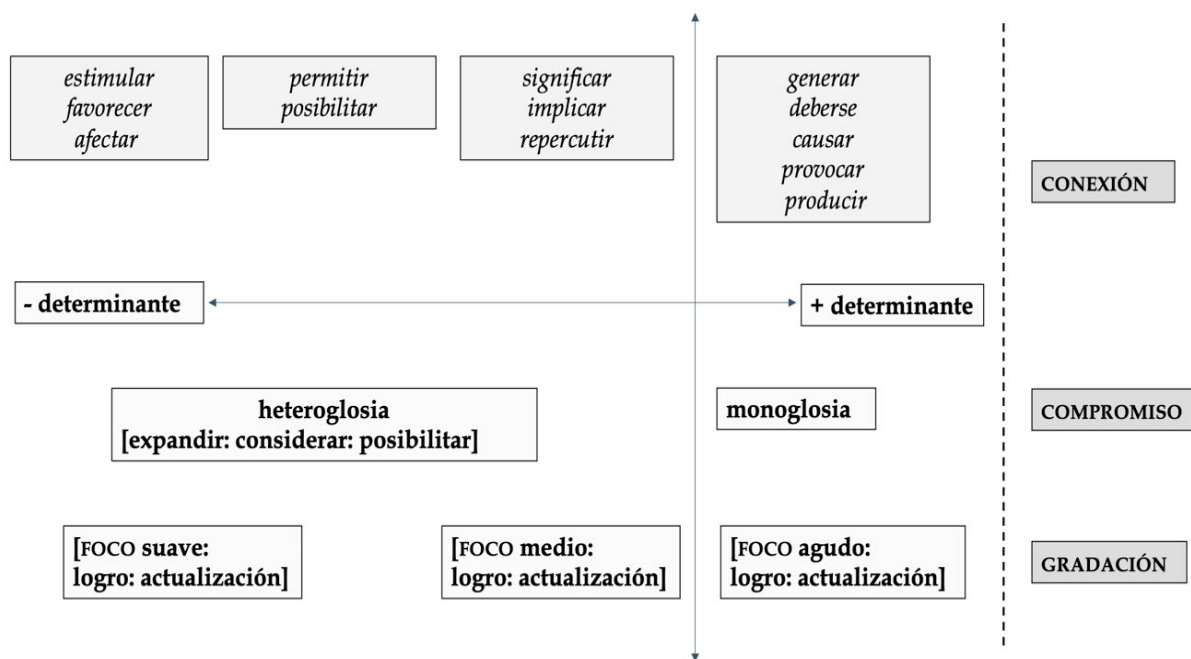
estimular
favorecer
afectar

permitir
posibilitar

significar
implicar
repercutir

generar
deberse
causar
provocar
producir

CONEXIÓN

- determinante

+ determinante

heteroglosia
[expandir: considerar: posibilitar]

monoglosia

COMPROMISO

[FOCO suave:
logro: actualización]

[FOCO medio:
logro: actualización]

[FOCO agudo:
logro: actualización]

GRADACIÓN